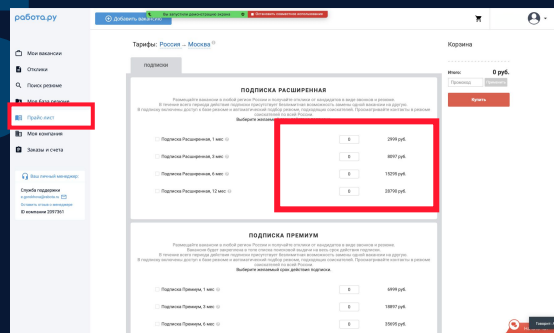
работа.ру

+ Добавить вакансию

Вы вошли как администратор

Мои вакансии
Отклики
Поиск резюме
Моя база резюме
Прайс-лист
Моя компания
Заказы и счета

Ваш личный менеджер:

Служба поддержки
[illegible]
ID компании 2097361

Тарифы: Россия – Москва

ПОДПИСКИ

ПОДПИСКА РАСШИРЕННАЯ

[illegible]
Выберите желаемый срок действия подписки:

Подписка Расширенная, 1 мес | 0 | 2999 руб.
Подписка Расширенная, 3 мес | 0 | 8097 руб.
Подписка Расширенная, 6 мес | 0 | 15295 руб.
Подписка Расширенная, 12 мес | 0 | 28790 руб.

ПОДПИСКА ПРЕМИУМ

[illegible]
Выберите желаемый срок действия подписки:

Подписка Премиум, 1 мес | 0 | 6999 руб.
Подписка Премиум, 3 мес | 0 | 18897 руб.
Подписка Премиум, 6 мес | 0 | 35695 руб.

Корзина

Итого: 0 руб.

Купить